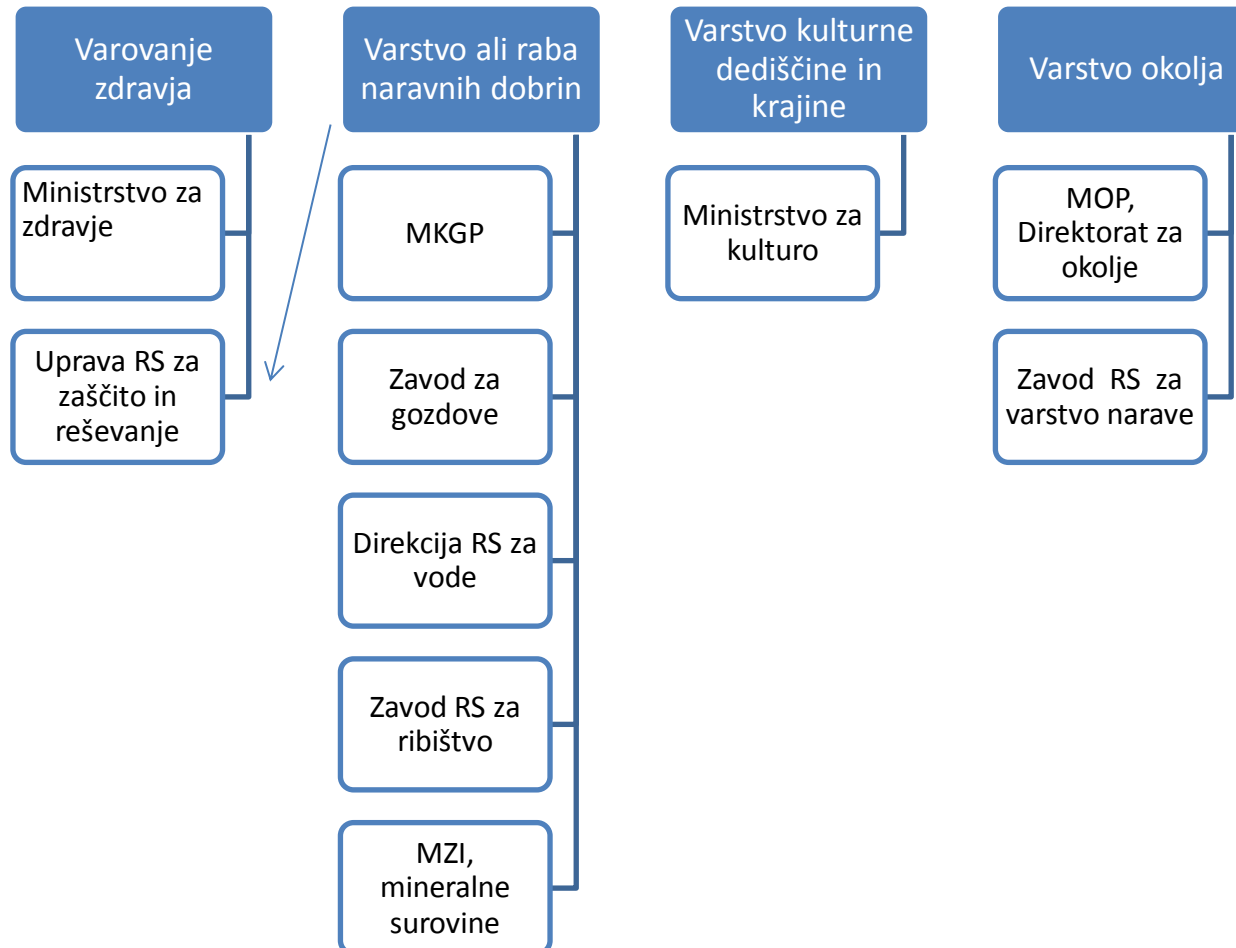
Varovanje zdravja

Ministrstvo za zdravje

Uprava RS za zaščito in reševanje

Varstvo ali raba naravnih dobrin

MKGP

Zavod za gozdove

Direkcija RS za vode

Zavod RS za ribištvo

MZI, mineralne surovine

Varstvo kulturne dediščine in krajine

Ministrstvo za kulturo

Varstvo okolja

MOP, Direktorat za okolje

Zavod RS za varstvo narave